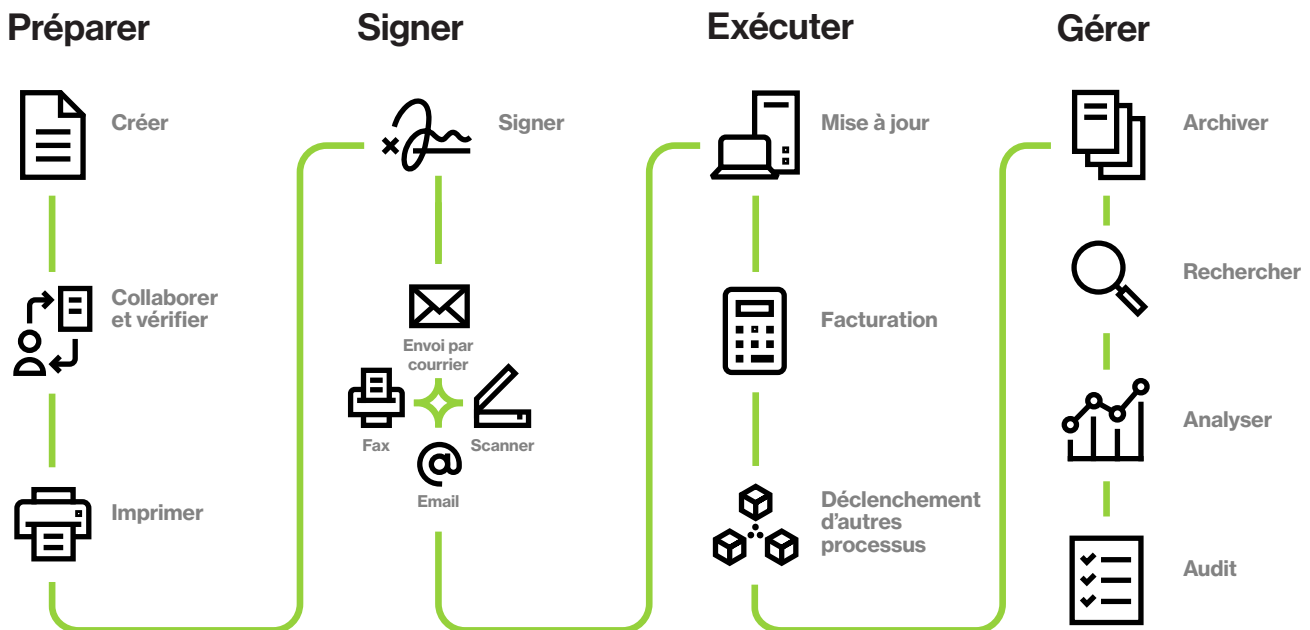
Préparer

Créer

Collaborer et vérifier

Imprimer

Signer

Signer

Envoi par courrier

Fax

Scanner

Email

Exécuter

Mise à jour

Facturation

Déclenchement d'autres processus

Gérer

Archiver

Rechercher

Analyser

Audit